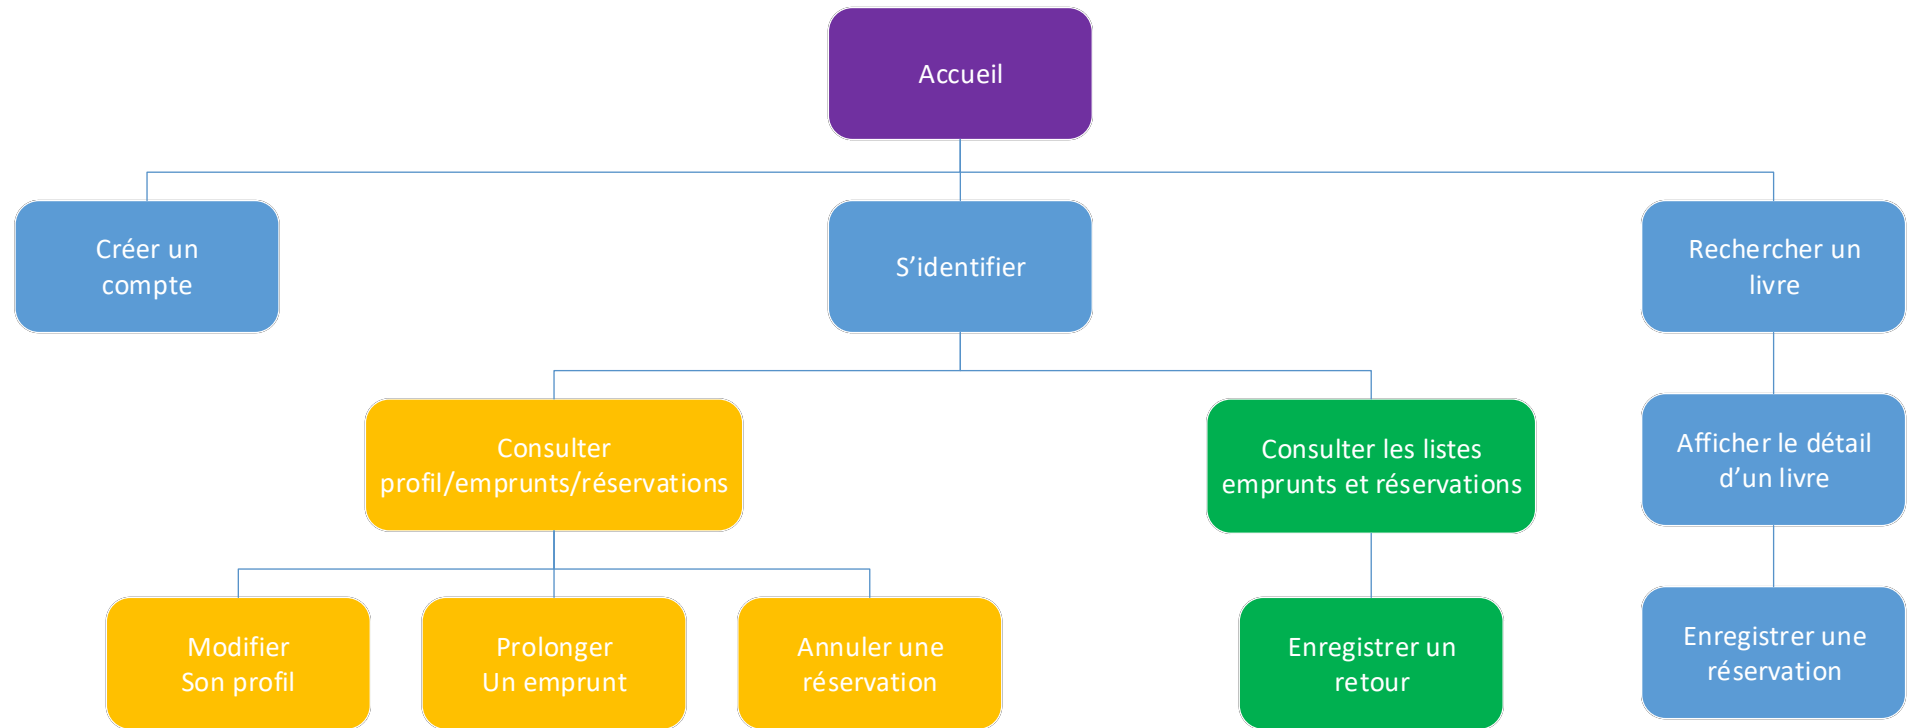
Accueil

Créer un compte

S'identifier

Rechercher un livre

Consulter profil/emprunts/réservations

Consulter les listes emprunts et réservations

Afficher le détail d'un livre

Modifier Son profil

Prolonger Un emprunt

Annuler une réservation

Enregistrer un retour

Enregistrer une réservation